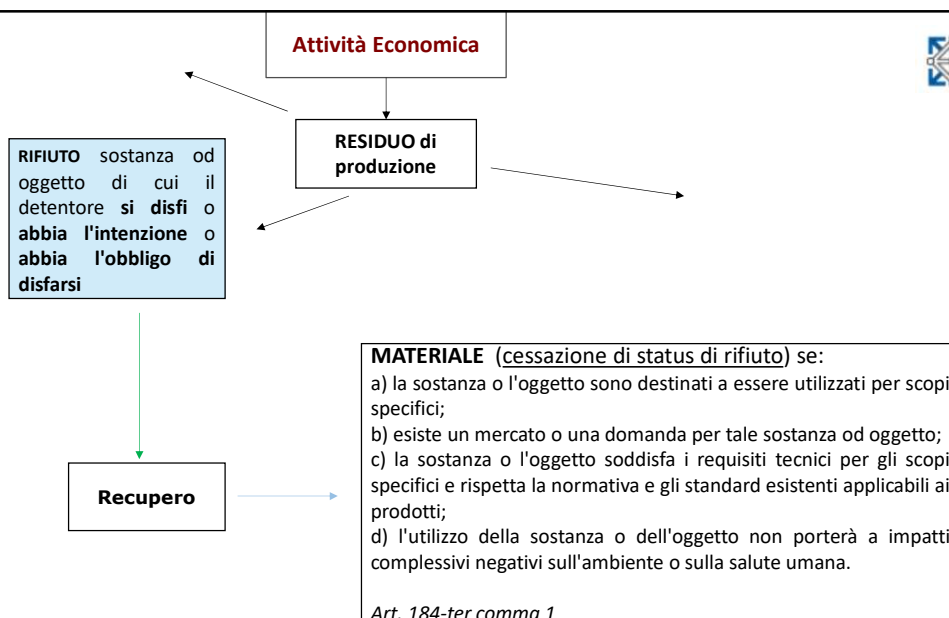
Attività Economica

RESIDUO di produzione

RIFIUTO sostanza od oggetto di cui il detentore **si disfi** o **abbia l'intenzione** o **abbia l'obbligo di disfarsi**

Recupero

MATERIALE (cessazione di status di rifiuto) se:
a) la sostanza o l'oggetto sono destinati a essere utilizzati per scopi specifici;
b) esiste un mercato o una domanda per tale sostanza od oggetto;
c) la sostanza o l'oggetto soddisfa i requisiti tecnici per gli scopi specifici e rispetta la normativa e gli standard esistenti applicabili ai prodotti;
d) l'utilizzo della sostanza o dell'oggetto non porterà a impatti complessivi negativi sull'ambiente o sulla salute umana.

Art. 184-ter comma 1